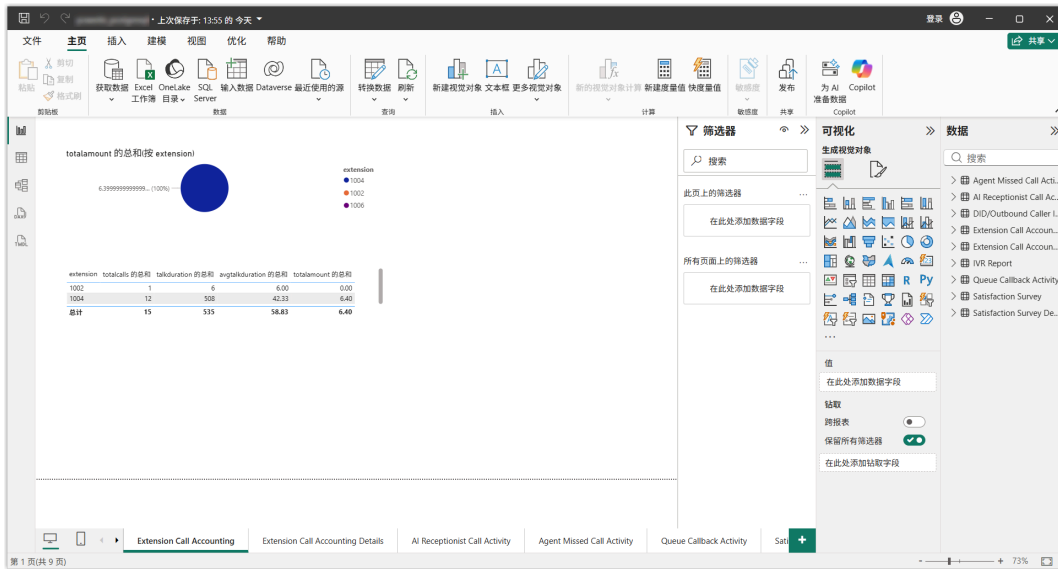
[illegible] • 上次保存于: 13:55 的 今天

登录 — ☐ ✕

文件 主页 插入 建模 视图 优化 帮助

共享

粘贴 剪切 复制 格式刷 剪贴板

获取数据 Excel 工作簿 OneLake 目录 SQL Server 输入数据 Dataverse 最近使用的源 数据

转换数据 刷新 查询

新建视觉对象 文本框 更多视觉对象 插入

新的视觉对象计算 新建度量值 快度量值 计算

敏感度 敏感度

发布 共享

为 AI 准备数据 Copilot Copilot

totalamount 的总和(按 extension)

6.39999999999... (100%)

extension
1004
1002
1006

| extension | totalcalls 的总和 | talkduration 的总和 | avgtalkduration 的总和 | totalamount 的总和 |
|---|---|---|---|---|
| 1002 | 1 | 6 | 6.00 | 0.00 |
| 1004 | 12 | 508 | 42.33 | 6.40 |
| 总计 | 15 | 535 | 58.83 | 6.40 |

筛选器

搜索

此页上的筛选器

在此处添加数据字段

所有页面上的筛选器

在此处添加数据字段

可视化

生成视觉对象

值

在此处添加数据字段

钻取

跨报表

保留所有筛选器

在此处添加钻取字段

数据

搜索

Agent Missed Call Acti...
AI Receptionist Call Ac...
DID/Outbound Caller I...
Extension Call Accoun...
Extension Call Accoun...
IVR Report
Queue Callback Activity
Satisfaction Survey
Satisfaction Survey De...

Extension Call Accounting | Extension Call Accounting Details | AI Receptionist Call Activity | Agent Missed Call Activity | Queue Callback Activity | Sati

第 1 页(共 9 页)

73%